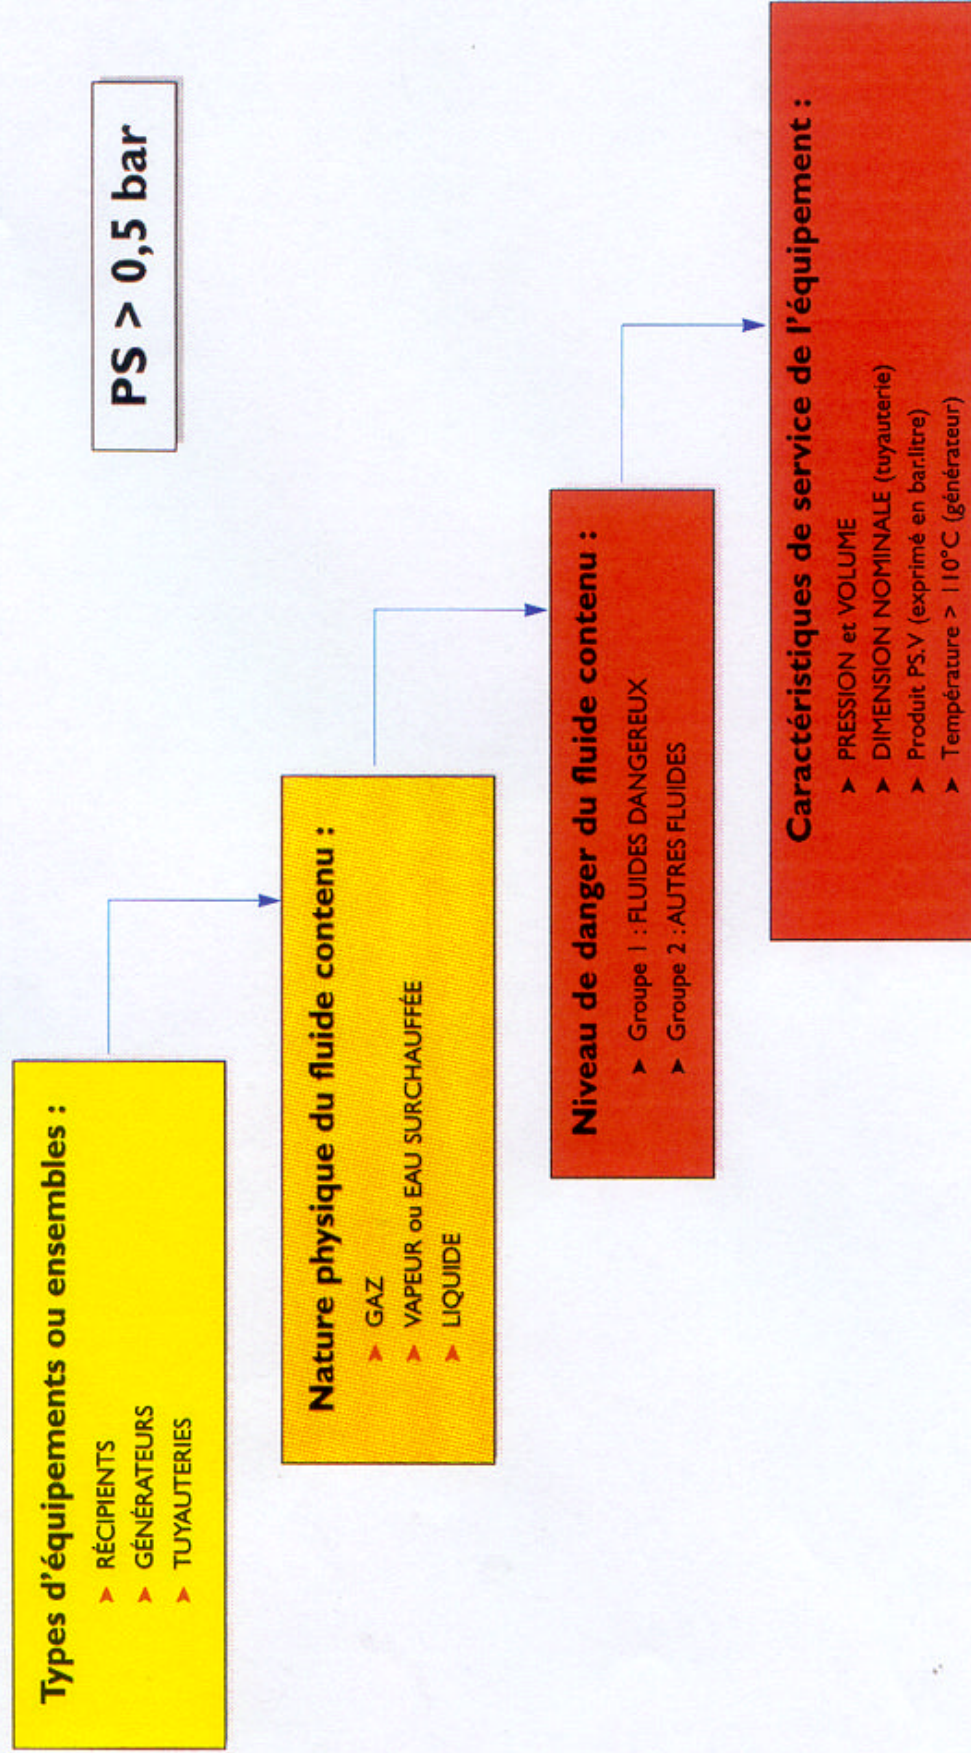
PS > 0,5 bar

Types d'équipements ou ensembles :
RÉCIPIENTS
GÉNÉRATEURS
TUYAUTERIES

Nature physique du fluide contenu :
GAZ
VAPEUR ou EAU SURCHAUFFÉE
LIQUIDE

Niveau de danger du fluide contenu :
Groupe 1 : FLUIDES DANGEREUX
Groupe 2 : AUTRES FLUIDES

Caractéristiques de service de l'équipement :
PRESSION et VOLUME
DIMENSION NOMINALE (tuyauterie)
Produit PS.V (exprimé en bar.litre)
Température > 110°C (générateur)